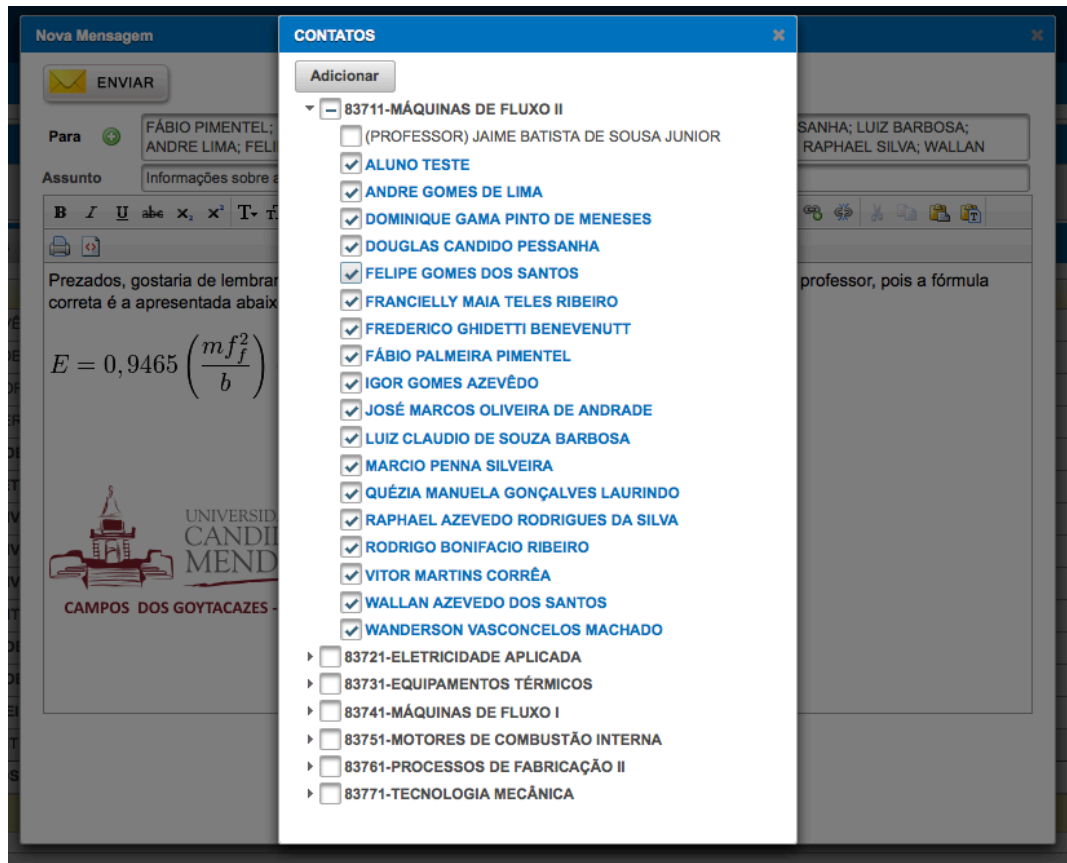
Nova Mensagem

ENVIAR

Para FÁBIO PIMENTEL; ANDRE LIMA; FELI SANHA; LUIZ BARBOSA; RAPHAEL SILVA; WALLAN

Assunto Informações sobre a

Prezados, gostaria de lembrar professor, pois a fórmula correta é a apresentada abaix

$E = 0,9465 \left(\frac{mf_f^2}{b}\right)$

UNIVERSID CANDI MEND

CAMPOS DOS GOYTACAZES -

CONTATOS

Adicionar

83711-MÁQUINAS DE FLUXO II
(PROFESSOR) JAIME BATISTA DE SOUSA JUNIOR
ALUNO TESTE
ANDRE GOMES DE LIMA
DOMINIQUE GAMA PINTO DE MENESES
DOUGLAS CANDIDO PESSANHA
FELIPE GOMES DOS SANTOS
FRANCIELLY MAIA TELES RIBEIRO
FREDERICO GHIDETTI BENEVENUTT
FÁBIO PALMEIRA PIMENTEL
IGOR GOMES AZEVÊDO
JOSÉ MARCOS OLIVEIRA DE ANDRADE
LUIZ CLAUDIO DE SOUZA BARBOSA
MARCIO PENNA SILVEIRA
QUÉZIA MANUELA GONÇALVES LAURINDO
RAPHAEL AZEVEDO RODRIGUES DA SILVA
RODRIGO BONIFACIO RIBEIRO
VITOR MARTINS CORRÊA
WALLAN AZEVEDO DOS SANTOS
WANDERSON VASCONCELOS MACHADO
83721-ELETRICIDADE APLICADA
83731-EQUIPAMENTOS TÉRMICOS
83741-MÁQUINAS DE FLUXO I
83751-MOTORES DE COMBUSTÃO INTERNA
83761-PROCESSOS DE FABRICAÇÃO II
83771-TECNOLOGIA MECÂNICA